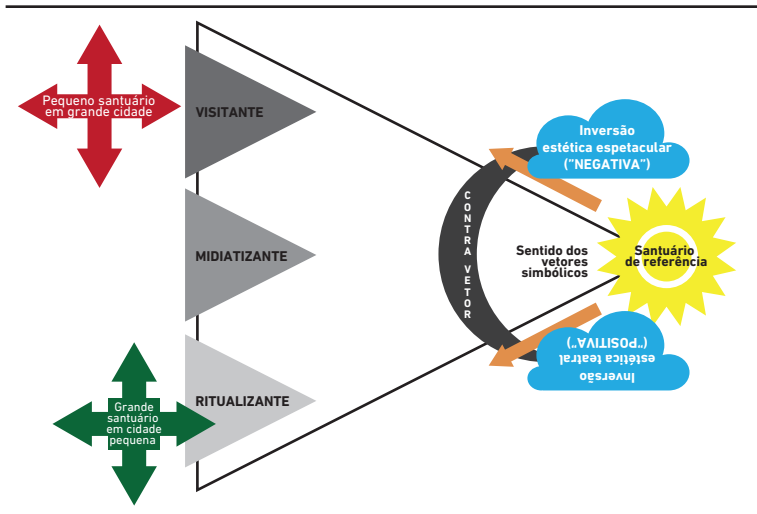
Pequeno santuário em grande cidade

VISITANTE

MIDIATIZANTE

RITUALIZANTE

Grande santuário em cidade pequena

CONTRA VETOR

Sentido dos vetores simbólicos

Inversão estética espetacular ("NEGATIVA")

Santuário de referência

Inversão estética teatral ("POSITIVA")